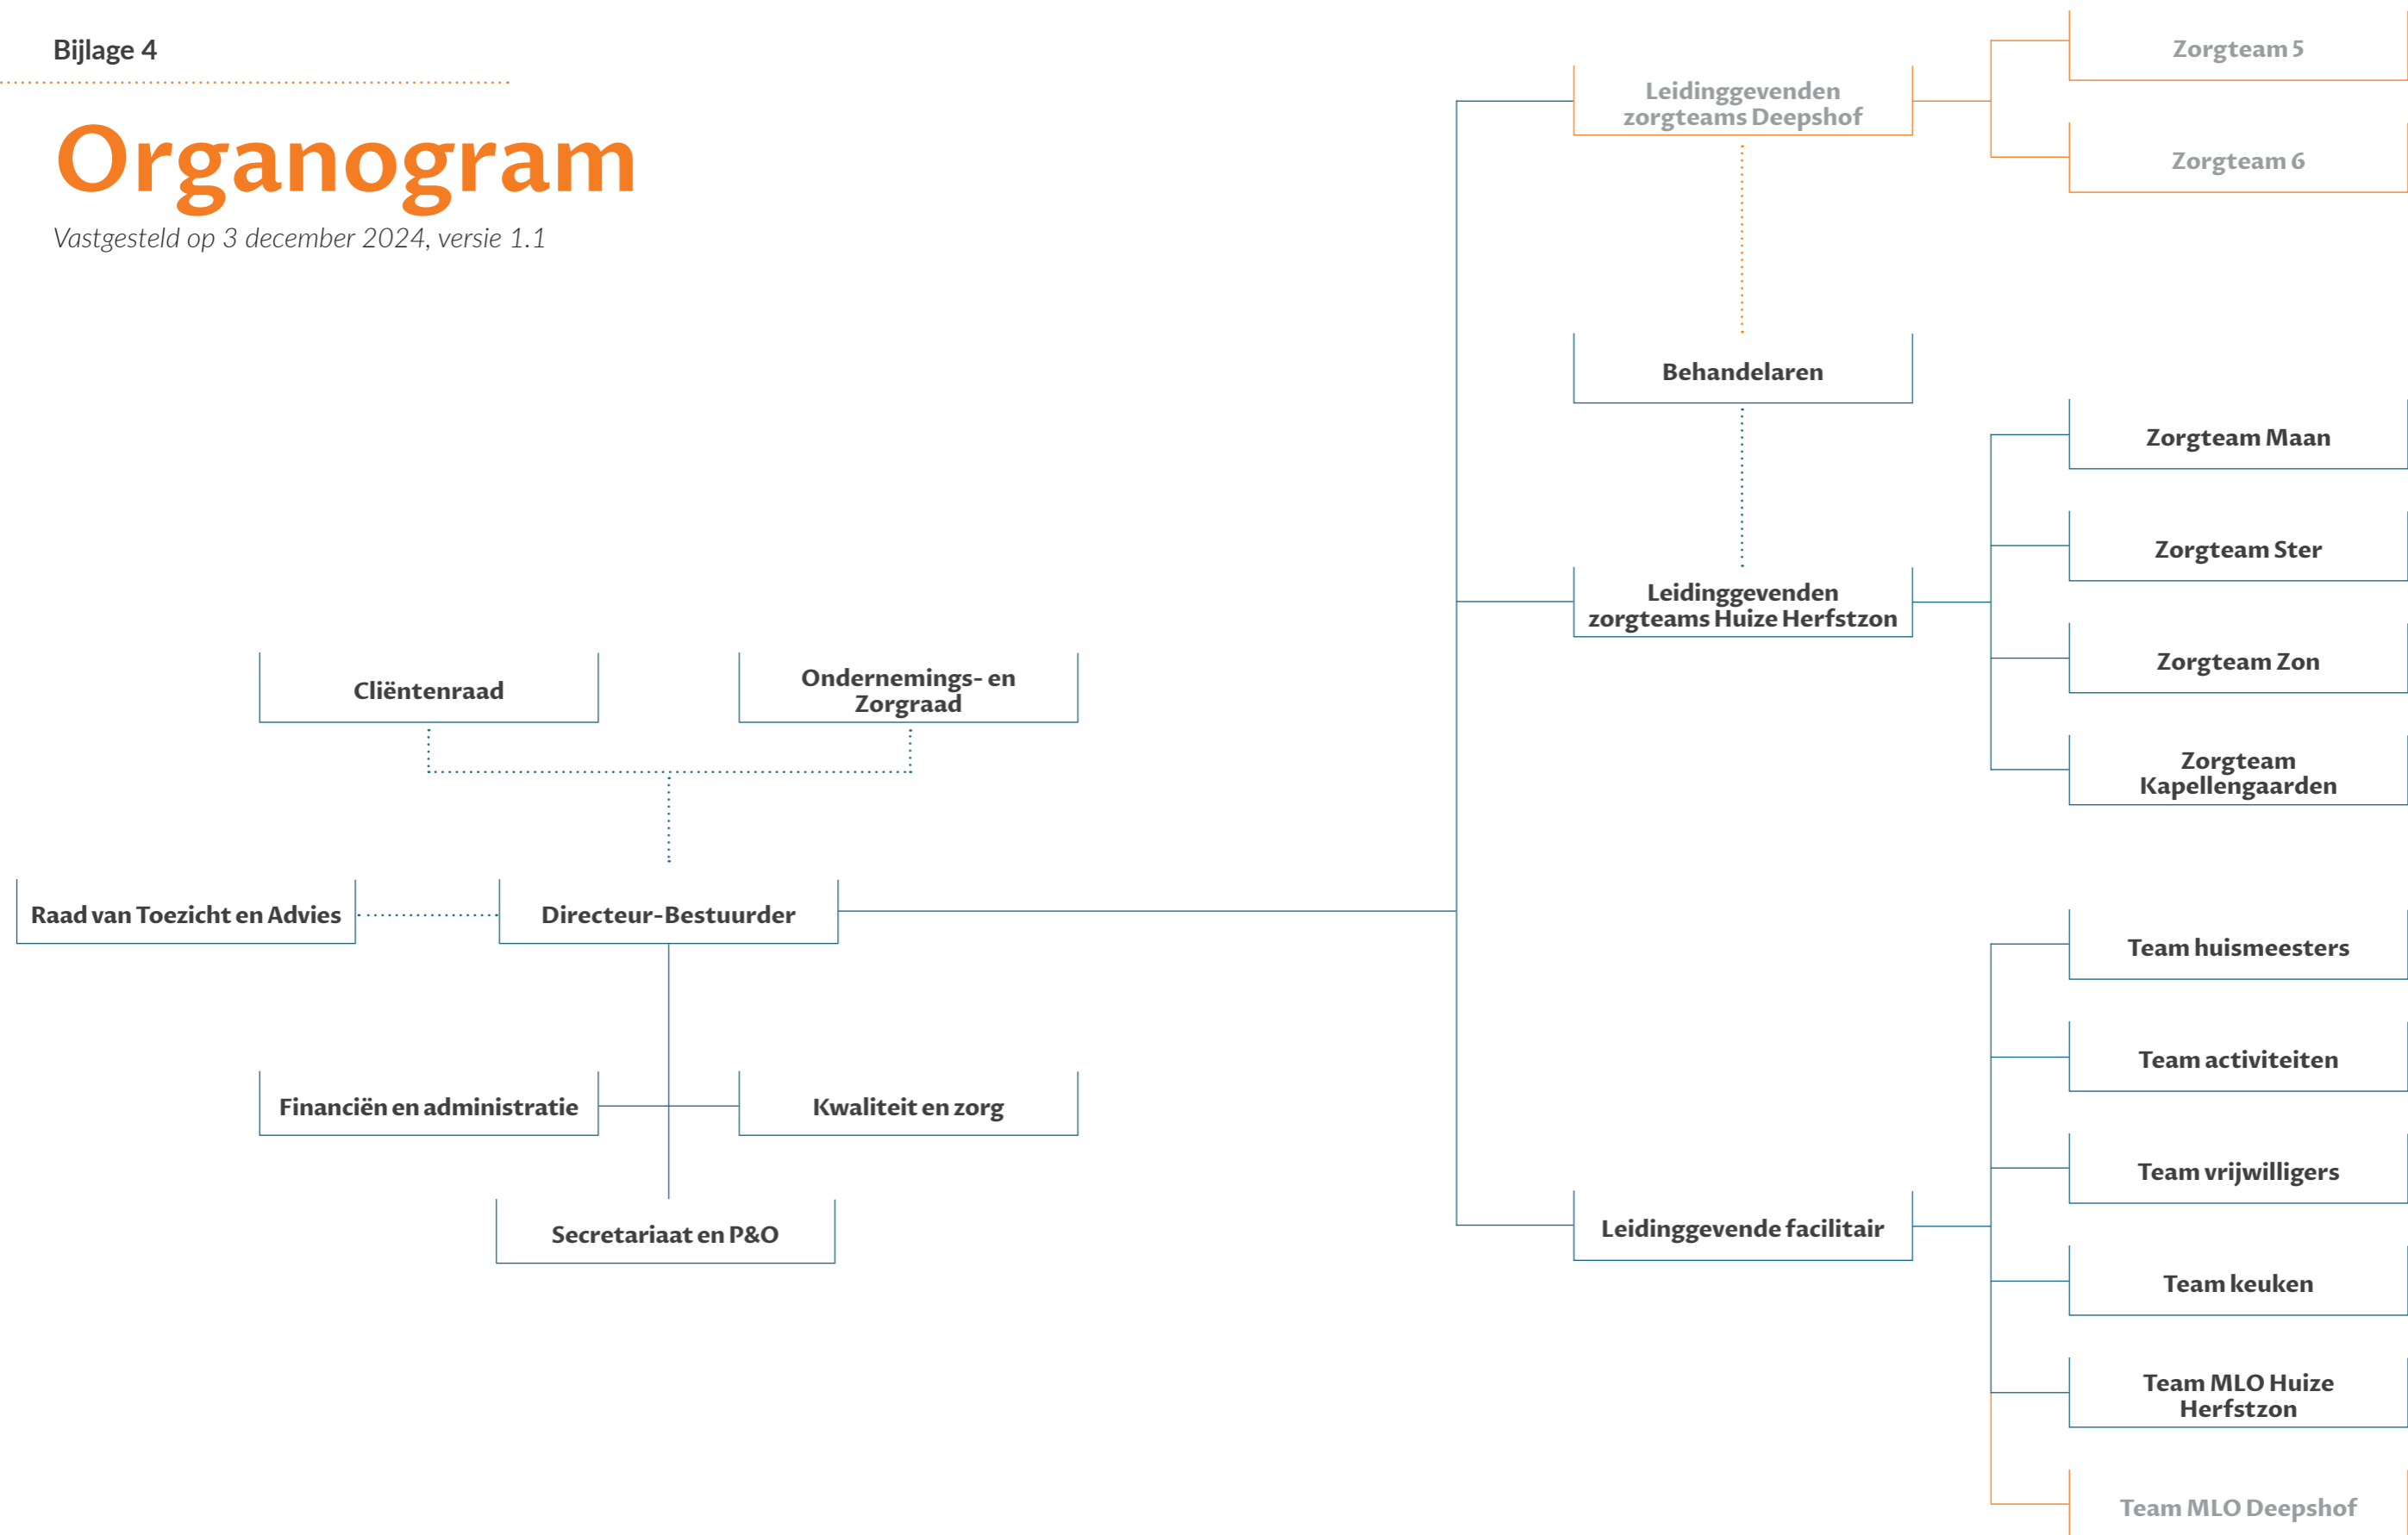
Bijlage 4

Organogram

Vastgesteld op 3 december 2024, versie 1.1

Leidinggevenden zorgteams Deepshof

Zorgteam 5

Zorgteam 6

Behandelaren

Zorgteam Maan

Zorgteam Ster

Leidinggevenden zorgteams Huize Herfstzon

Zorgteam Zon

Zorgteam Kapellengaarden

Cliëntenraad

Ondernemings- en Zorgraad

Raad van Toezicht en Advies

Directeur-Bestuurder

Team huismeesters

Team activiteiten

Financiën en administratie

Kwaliteit en zorg

Team vrijwilligers

Secretariaat en P&O

Leidinggevende facilitair

Team keuken

Team MLO Huize Herfstzon

Team MLO Deepshof